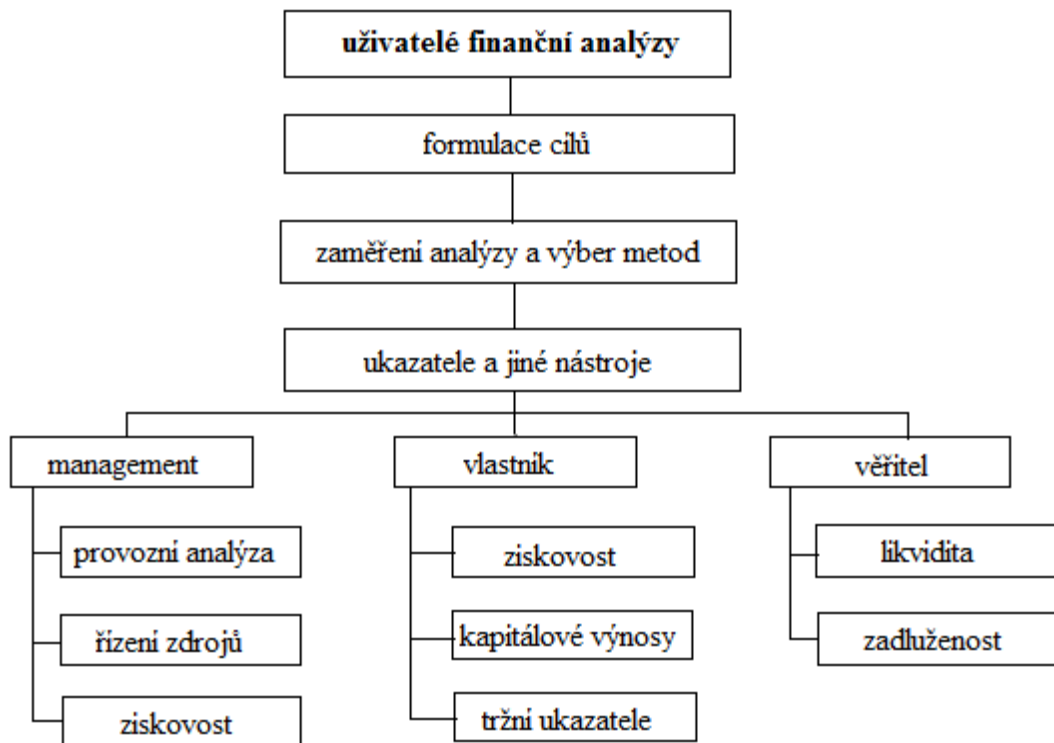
uživatelé finanční analýzy

formulace cílů

zaměření analýzy a výber metod

ukazatele a jiné nástroje

management

provozní analýza

řízení zdrojů

ziskovost

vlastník

ziskovost

kapitálové výnosy

tržní ukazatele

věřitel

likvidita

zadluženost